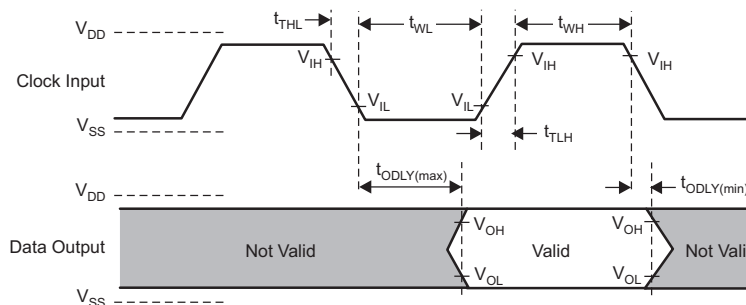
$V_{DD}$
$t_{THL}$
$t_{WL}$
$t_{WH}$
$V_{IH}$
$V_{IH}$
$V_{IH}$
Clock Input
$V_{IL}$
$V_{IL}$
$V_{SS}$
$t_{TLH}$
$t_{ODLY(max)}$
$V_{DD}$
$t_{ODLY(min)}$
$V_{OH}$
$V_{OH}$
Data Output
Not Valid
Valid
Not Vali
$V_{OL}$
$V_{OL}$
$V_{SS}$